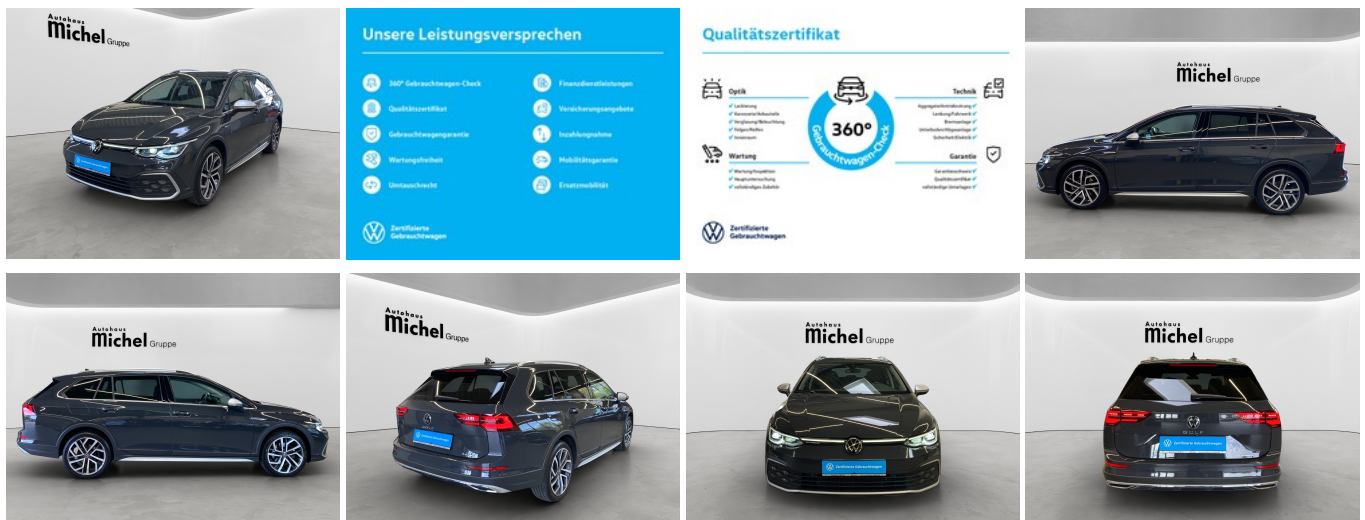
Autohaus
Michel Gruppe

Unsere Leistungsversprechen

360° Gebrauchtwagen-Check
Qualitätszertifikat
Gebrauchtwagengarantie
Wartungsfreiheit
Umtauschrecht
Finanzdienstleistungen
Versicherungsangebote
Inzahlungnahme
Mobilitätsgarantie
Ersatzmobilität

Zertifizierte Gebrauchtwagen

Qualitätszertifikat

Optik
Lackierung
Karosserie/Anbauteile
Verglasung/Beleuchtung
Felgen/Reifen
Innenraum

Wartung
Wartung/Inspektion
Hauptuntersuchung
vollständiges Zubehör

360°
Gebrauchtwagen-Check

Technik
Aggregate/Antriebsstrang
Lenkung/Fahrwerk
Bremsanlage
Unterboden/Abgasanlage
Sicherheit/Elektrik

Garantie
Garantienachweis
Qualitätszertifikat
vollständige Unterlagen

Zertifizierte Gebrauchtwagen

Autohaus
Michel Gruppe

Autohaus
Michel Gruppe

Autohaus
Michel Gruppe

Autohaus
Michel Gruppe

Autohaus
Michel Gruppe